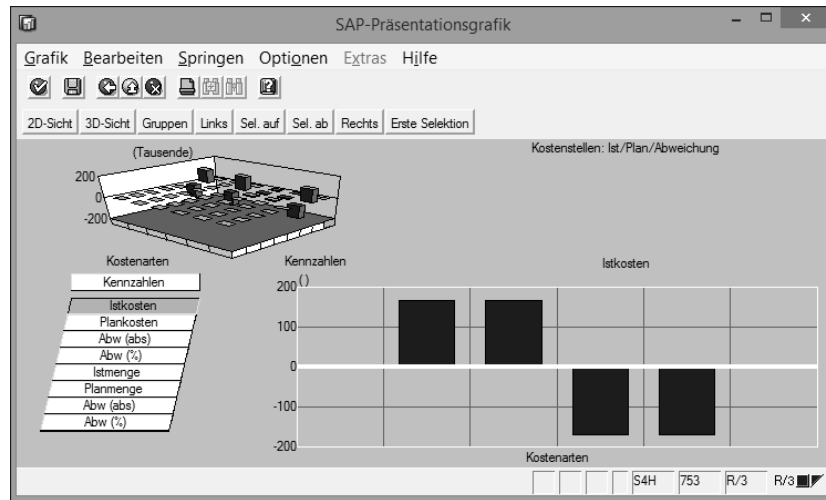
SAP-Präsentationsgrafik

Grafik Bearbeiten Springen Optionen Extras Hilfe

2D-Sicht 3D-Sicht Gruppen Links Sel. auf Sel. ab Rechts Erste Selektion

(Tausende)
200
0
-200

Kostenstellen: Ist/Plan/Abweichung

Kostenarten
Kennzahlen
Istkosten
Plankosten
Abw (abs)
Abw (%)
Istmenge
Planmenge
Abw (abs)
Abw (%)

Kennzahlen
Istkosten
200 ()
100
0
-100
-200
Kostenarten

S4H 753 R/3 R/3